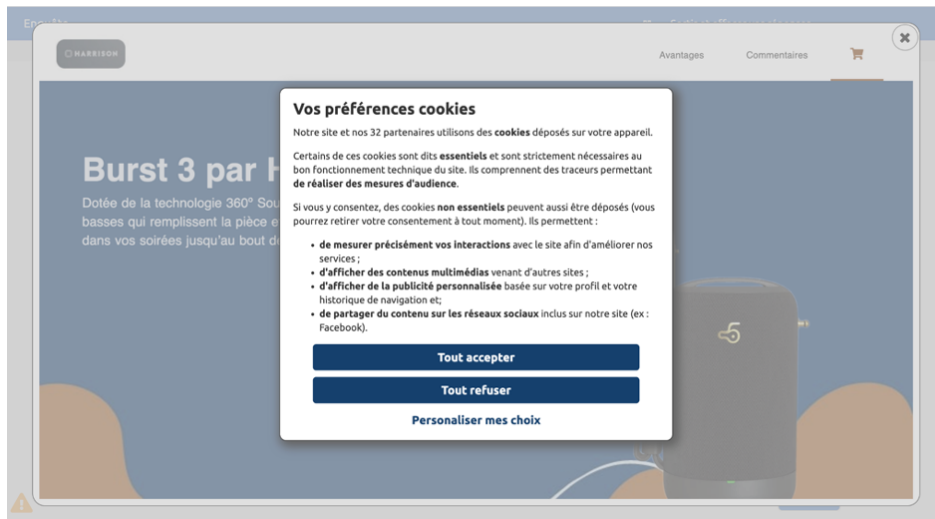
HARRISON

Avantages

Commentaires

Burst 3 par H

Dotée de la technologie 360° Sou basses qui remplissent la pièce e dans vos soirées jusqu'au bout d

Vos préférences cookies

Notre site et nos 32 partenaires utilisons des **cookies** déposés sur votre appareil.

Certains de ces cookies sont dits **essentiels** et sont strictement nécessaires au bon fonctionnement technique du site. Ils comprennent des traceurs permettant **de réaliser des mesures d'audience**.

Si vous y consentez, des cookies **non essentiels** peuvent aussi être déposés (vous pourrez retirer votre consentement à tout moment). Ils permettent :

- **de mesurer précisément vos interactions** avec le site afin d'améliorer nos services ;
- **d'afficher des contenus multimédias** venant d'autres sites ;
- **d'afficher de la publicité personnalisée** basée sur votre profil et votre historique de navigation et;
- **de partager du contenu sur les réseaux sociaux** inclus sur notre site (ex : Facebook).

Tout accepter

Tout refuser

Personaliser mes choix